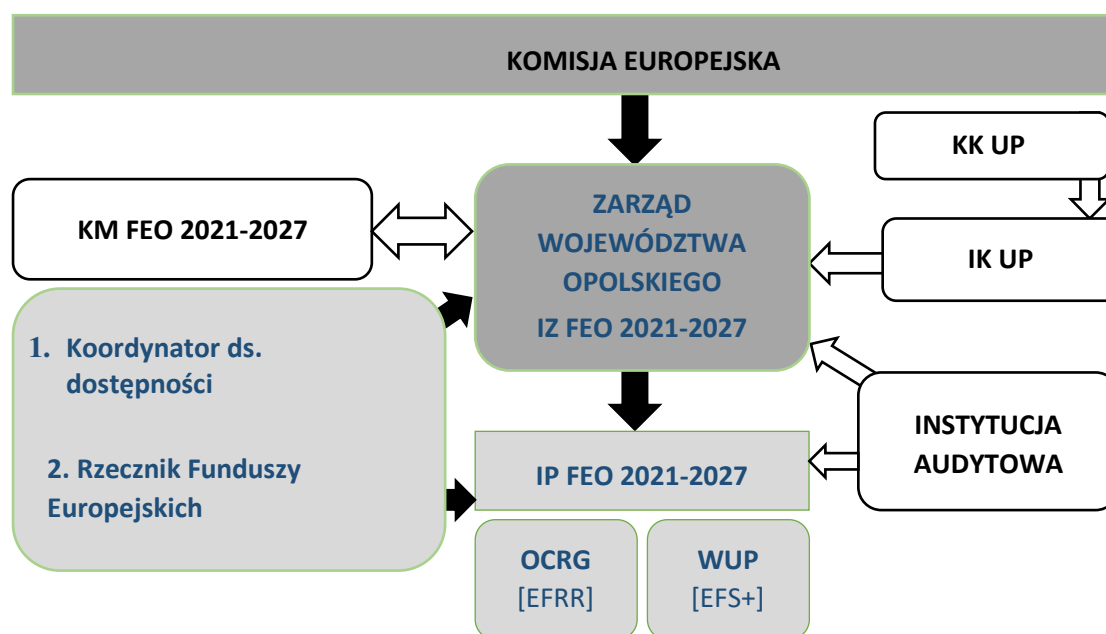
KOMISJA EUROPEJSKA

KK UP

KM FEO 2021-2027

ZARZĄD WOJEWÓDZTWA OPOLSKIEGO

IZ FEO 2021-2027

IK UP

1. Koordynator ds. dostępności

2. Rzecznik Funduszy Europejskich

IP FEO 2021-2027

INSTYTUCJA AUDYTOWA

OCRG
[EFRR]

WUP
[EFS+]